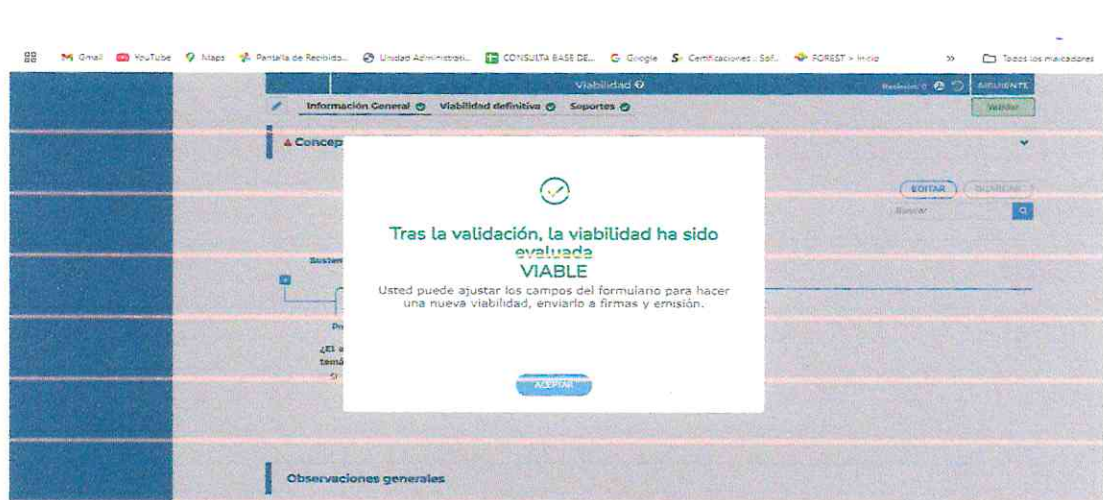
Gmail YouTube Maps Pantalla de Recibido... Unidad Administrati... CONSULTA BASE DE... Google Certificaciones . Sof... FOREST > Inicio » Todos los marcadores

Viabilidad

Revisión: 0 SIGUIENTE

Información General Viabilidad definitiva Soportes

Validar

Concep

EDITAR GUARDAR

Buscar

Sistem

Pr

¿El a temá

Si

Tras la validación, la viabilidad ha sido evaluada VIABLE

Usted puede ajustar los campos del formulario para hacer una nueva viabilidad, enviarlo a firmas y emisión.

ACEPTAR

Observaciones generales